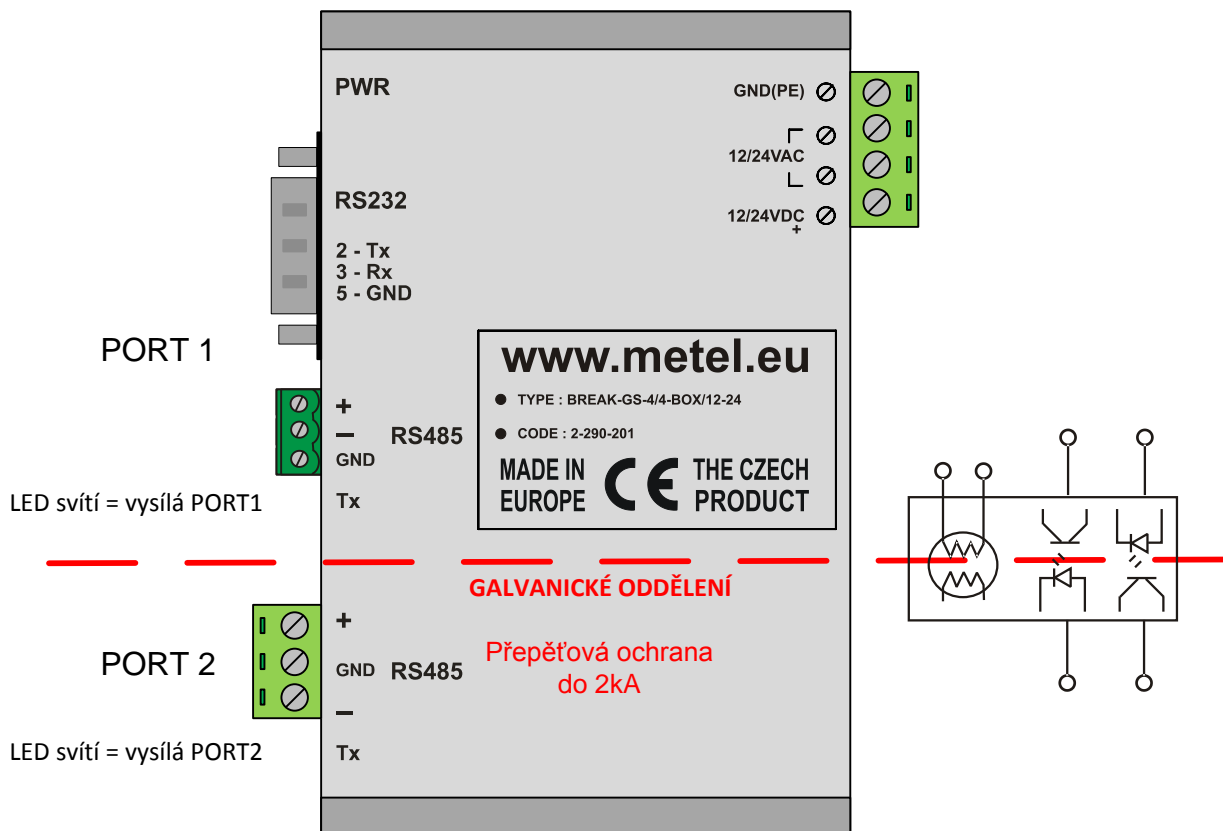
PWR

GND(PE)

12/24VAC

12/24VDC
+

RS232

2 - Tx
3 - Rx
5 - GND

PORT 1

www.metel.eu

TYPE : BREAK-GS-4/4-BOX/12-24

CODE : 2-290-201

MADE IN EUROPE CE THE CZECH PRODUCT

+
–
GND
RS485

LED svítí = vysílá PORT1

Tx

GALVANICKÉ ODDĚLENÍ

+
GND
RS485
–

PORT 2

Přepěťová ochrana do 2kA

LED svítí = vysílá PORT2

Tx